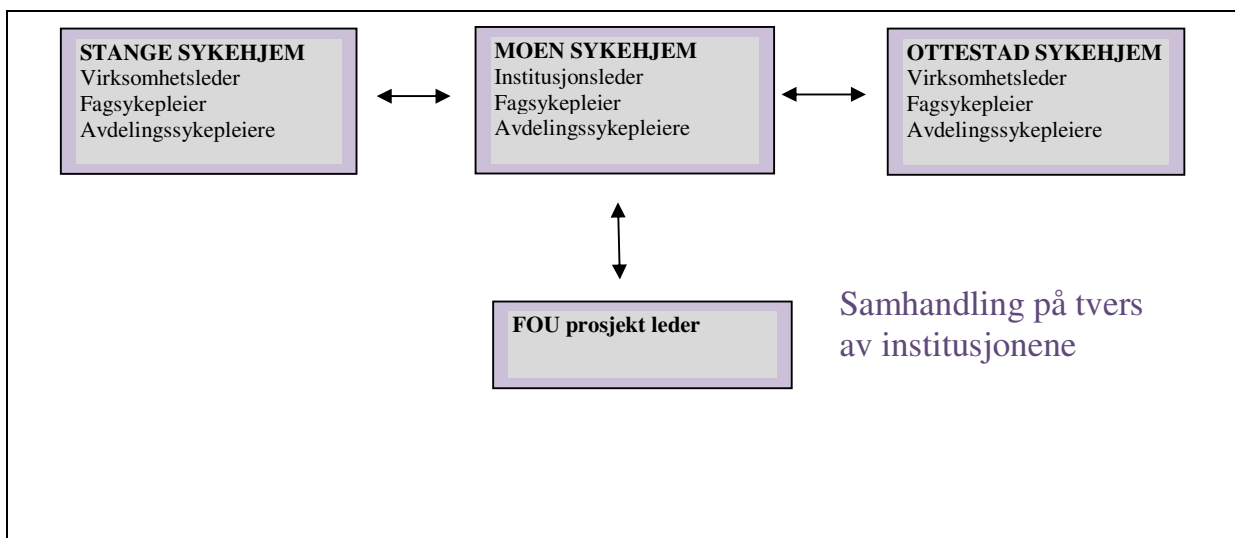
STANGE SYKEHJEM
Virksomhetsleder
Fagsykepleier
Avdelingssykepleiere

MOEN SYKEHJEM
Institusjonsleder
Fagsykepleier
Avdelingssykepleiere

OTTESTAD SYKEHJEM
Virksomhetsleder
Fagsykepleier
Avdelingssykepleiere

FOU prosjekt leder

Samhandling på tvers av institusjonene